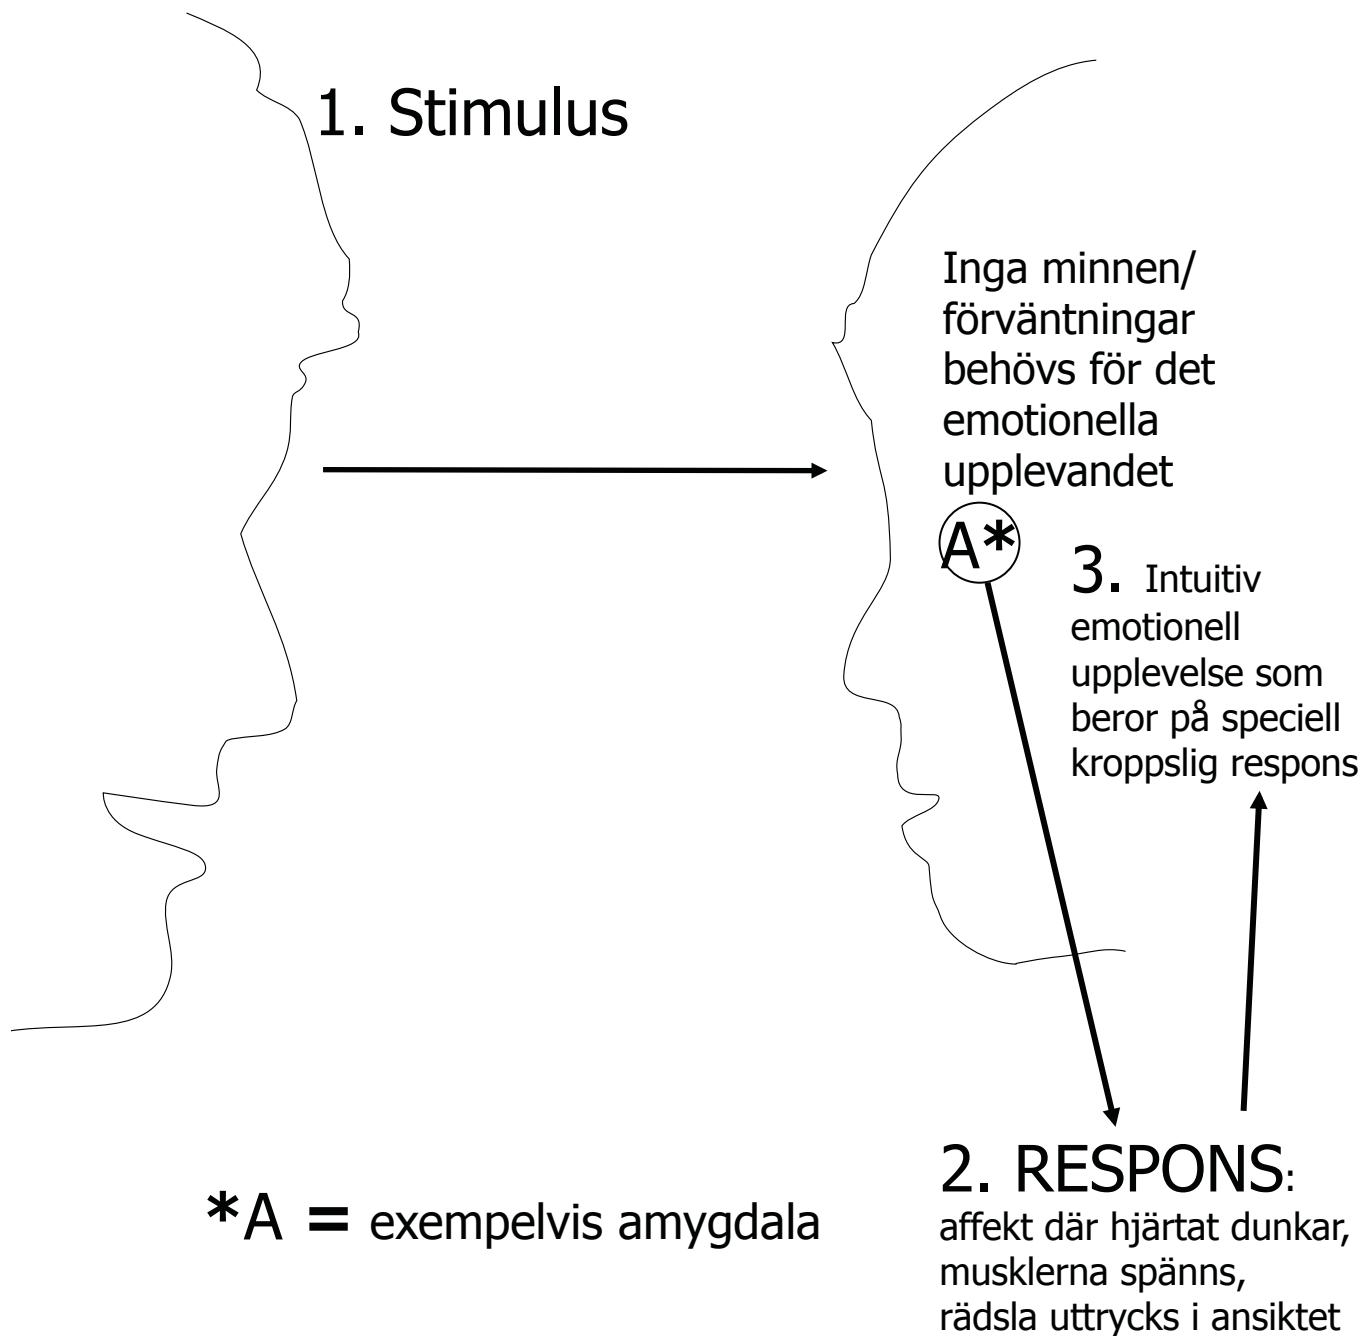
1. Stimulus

Inga minnen/ förväntningar behövs för det emotionella upplevandet

A*

3. Intuitiv emotionell upplevelse som beror på speciell kroppslig respons

*A = exempelvis amygdala

2. RESPONS: affekt där hjärtat dunkar, musklerna spänns, rädsla uttrycks i ansiktet